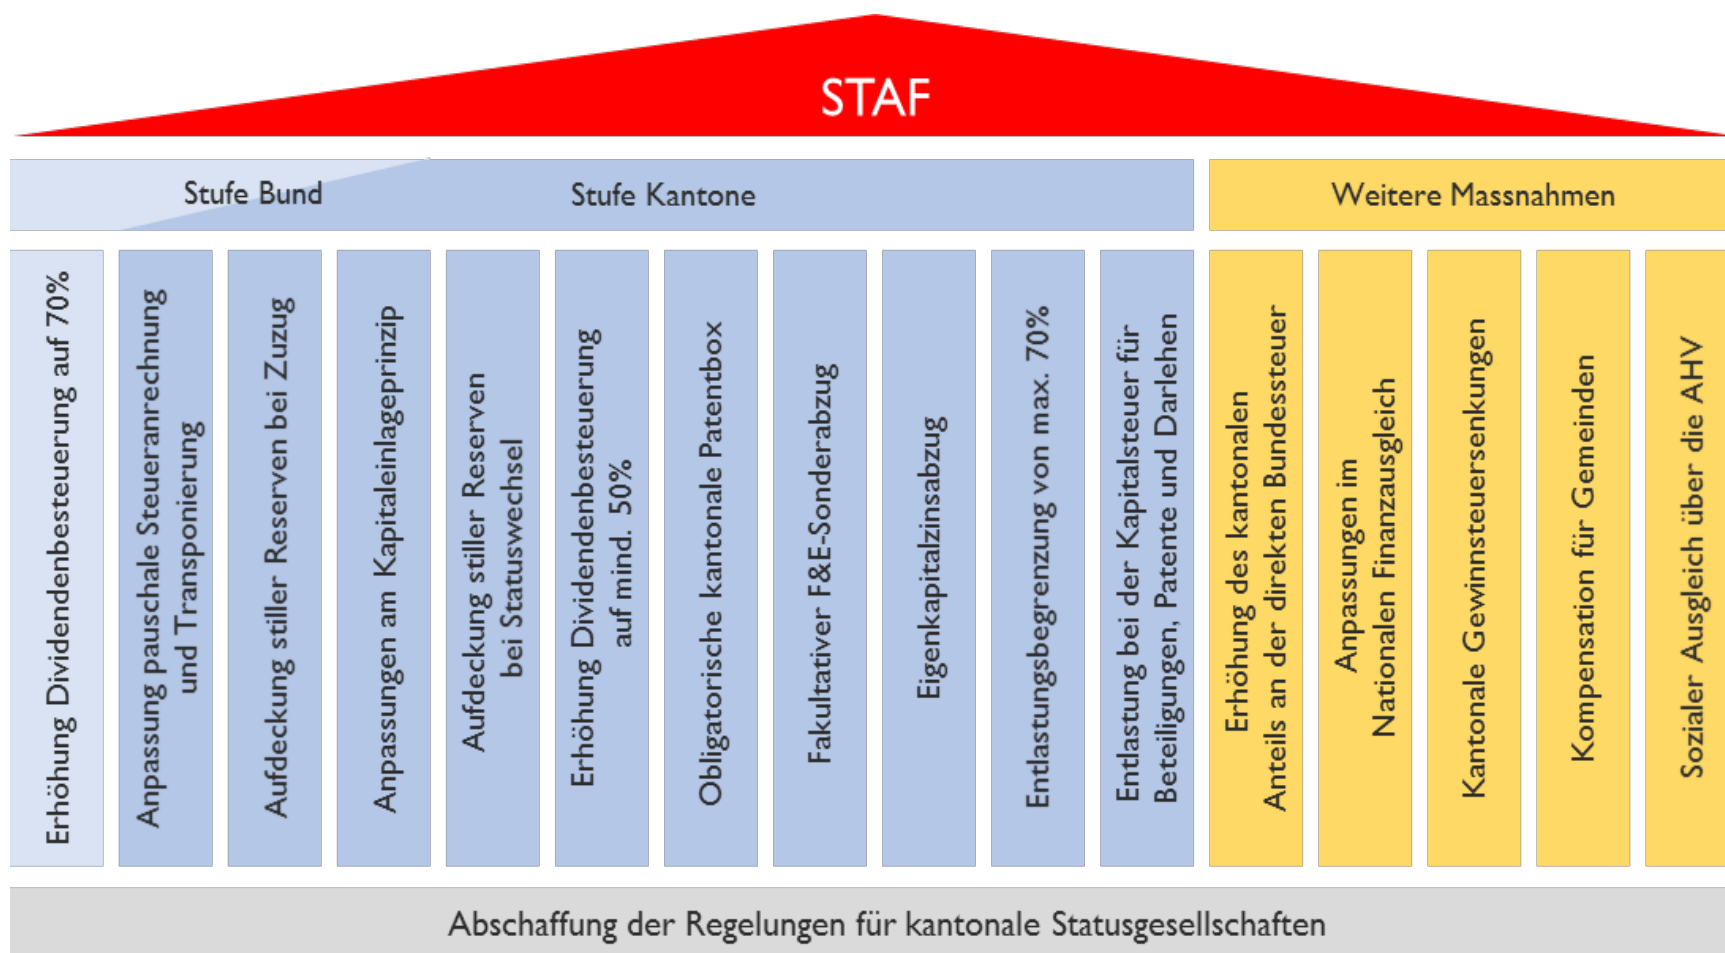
STAF

Stufe Bund

Stufe Kantone

Weitere Massnahmen

Erhöhung Dividendenbesteuerung auf 70%

Anpassung pauschale Steueranrechnung und Transponierung

Aufdeckung stiller Reserven bei Zuzug

Anpassungen am Kapitaleinlageprinzip

Aufdeckung stiller Reserven bei Statuswechsel

Erhöhung Dividendenbesteuerung auf mind. 50%

Obligatorische kantonale Patentbox

Fakultativer F&E-Sonderabzug

Eigenkapitalzinsabzug

Entlastungsbegrenzung von max. 70%

Entlastung bei der Kapitalsteuer für Beteiligungen, Patente und Darlehen

Erhöhung des kantonalen Anteils an der direkten Bundessteuer

Anpassungen im Nationalen Finanzausgleich

Kantonale Gewinnsteuersenkungen

Kompensation für Gemeinden

Sozialer Ausgleich über die AHV

Abschaffung der Regelungen für kantonale Statusgesellschaften